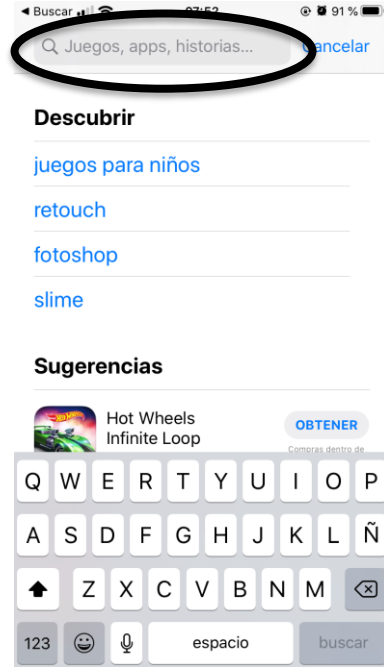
◀ Buscar 07:53 91 %

Juegos, apps, historias...

Cancelar

Descubrir

juegos para niños

retouch

fotoshop

slime

Sugerencias

Hot Wheels Infinite Loop

OBTENER

Compras dentro de

Q W E R T Y U I O P

A S D F G H J K L Ñ

Z X C V B N M

123

espacio

buscar